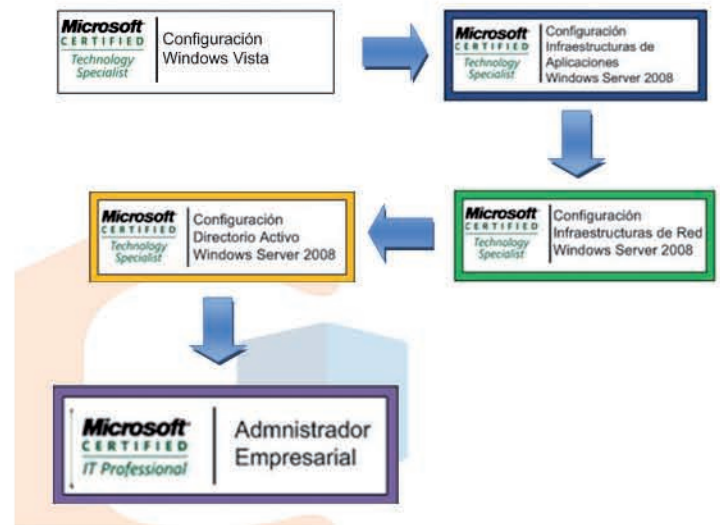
Microsoft CERTIFIED Technology Specialist
Configuración Windows Vista

Microsoft CERTIFIED Technology Specialist
Configuración Infraestructuras de Aplicaciones Windows Server 2008

Microsoft CERTIFIED Technology Specialist
Configuración Infraestructuras de Red Windows Server 2008

Microsoft CERTIFIED Technology Specialist
Configuración Directorio Activo Windows Server 2008

Microsoft CERTIFIED IT Professional
Admnistrador Empresarial